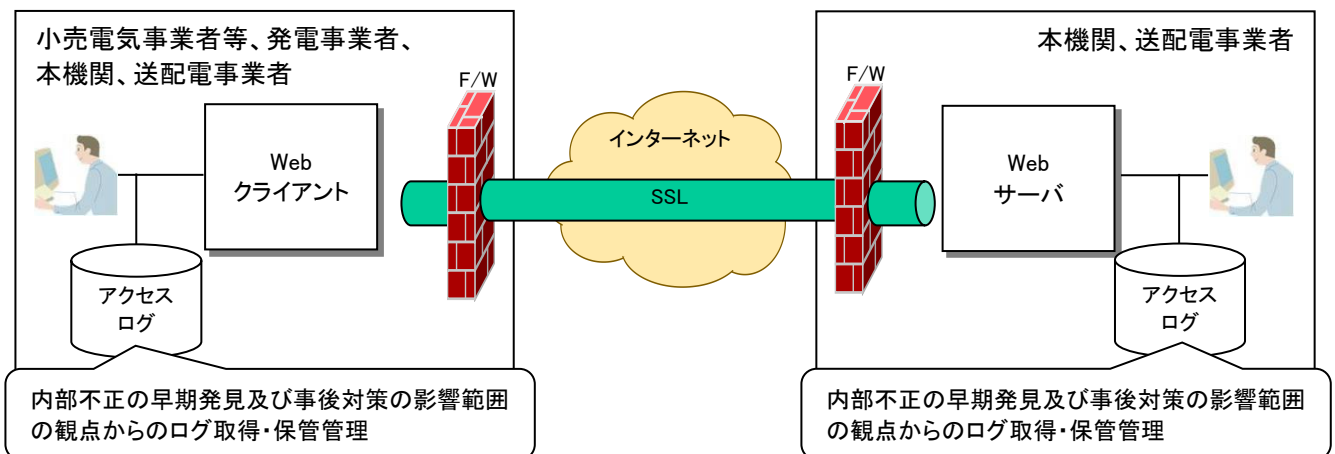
小売電気事業者等、発電事業者、本機関、送配電事業者

F/W

Web
クライアント

アクセス
ログ

内部不正の早期発見及び事後対策の影響範囲の観点からのログ取得・保管管理

インターネット

SSL

本機関、送配電事業者

F/W

Web
サーバ

アクセス
ログ

内部不正の早期発見及び事後対策の影響範囲の観点からのログ取得・保管管理